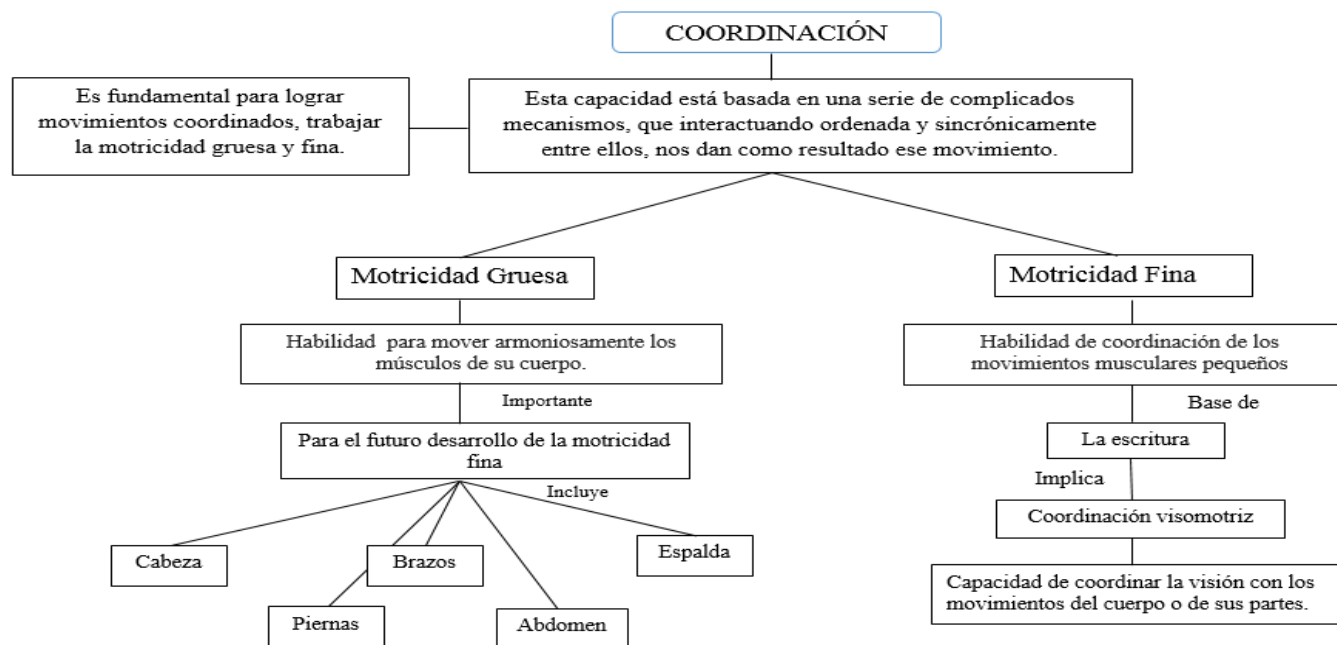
COORDINACIÓN

Es fundamental para lograr movimientos coordinados, trabajar la motricidad gruesa y fina.

Esta capacidad está basada en una serie de complicados mecanismos, que interactuando ordenada y sincrónicamente entre ellos, nos dan como resultado ese movimiento.

Motricidad Gruesa

Habilidad para mover armoniosamente los músculos de su cuerpo.

Importante

Para el futuro desarrollo de la motricidad fina

Incluye

Cabeza

Brazos

Espalda

Piernas

Abdomen

Motricidad Fina

Habilidad de coordinación de los movimientos musculares pequeños

Base de

La escritura

Implica

Coordinación visomotriz

Capacidad de coordinar la visión con los movimientos del cuerpo o de sus partes.